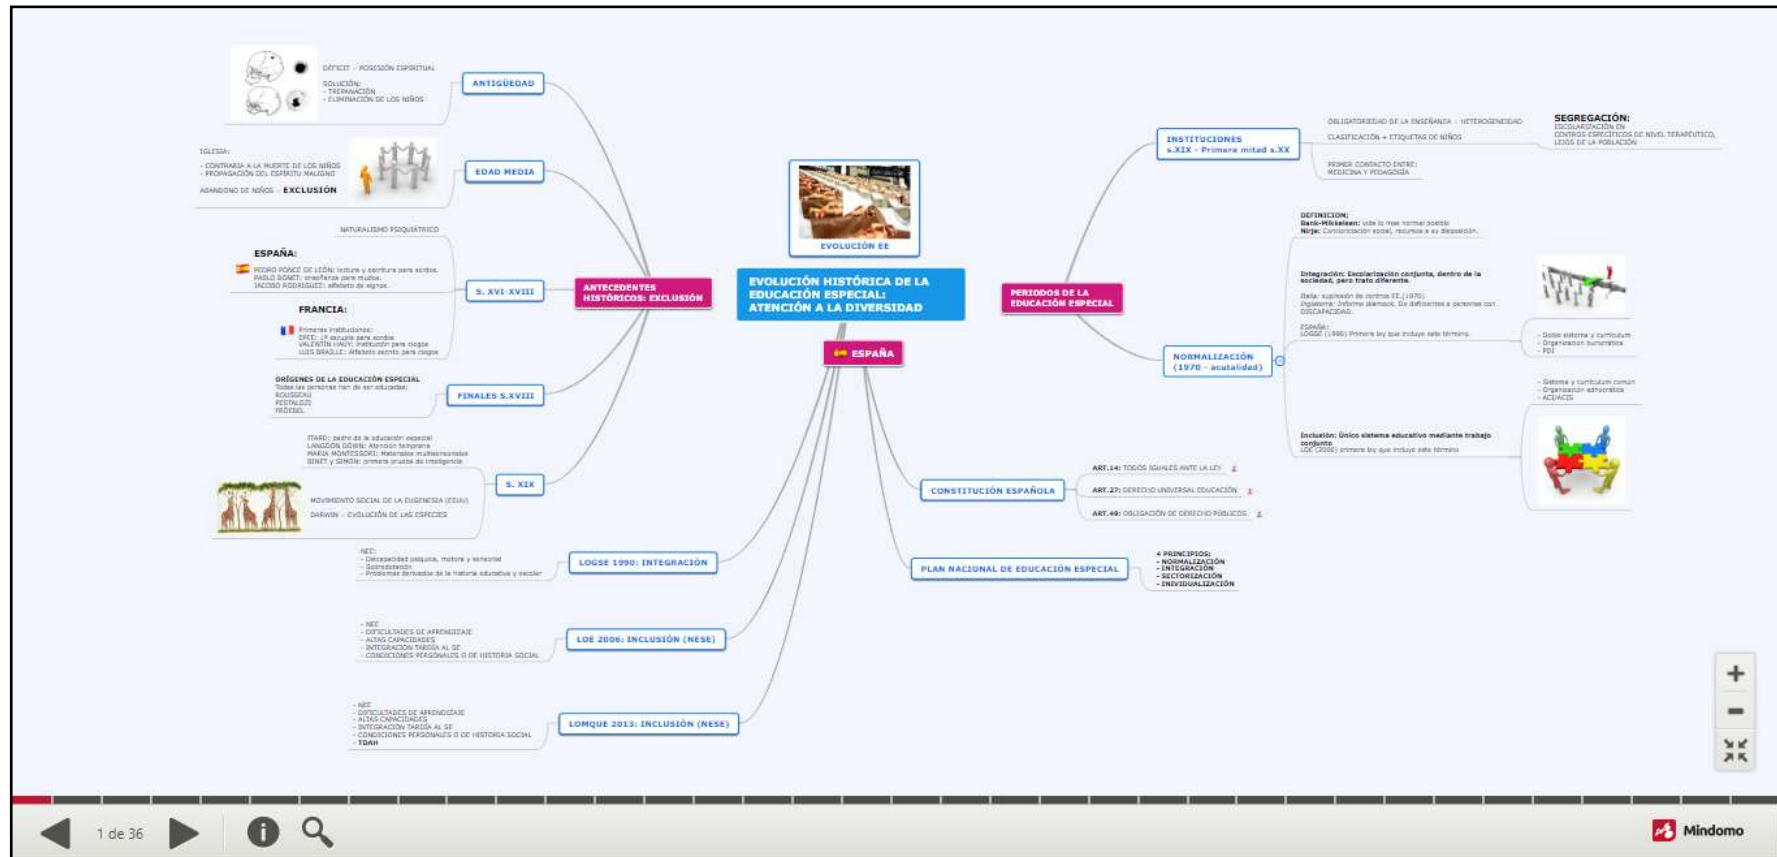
EVOLUCIÓN HISTÓRICA DE LA EDUCACIÓN ESPECIAL: ATENCIÓN A LA DIVERSIDAD

EVOLUCIÓN EE

ESPAÑA

ANTECEDENTES HISTÓRICOS: EXCLUSIÓN

ANTIGÜEDAD
DÉFICIT - POSESIÓN ESPIRITUAL
SOLUCIÓN:
- TREPANACIÓN
- ELIMINACIÓN DE LOS NIÑOS

EDAD MEDIA
IGLESIA:
- CONTRARIA A LA MUERTE DE LOS NIÑOS
- PROPAGACIÓN DEL ESPÍRITU MALIGNO
ABANDONO DE NIÑOS - EXCLUSIÓN

S. XVI-XVIII
NATURALISMO PSIQUIÁTRICO
ESPAÑA:
PEDRO PONCE DE LEÓN: lectura y escritura para sordos
PABLO BONET: enseñanza para mudos
JACOBO RODRÍGUEZ: alfabeto de signos
FRANCIA:
Primeras instituciones:
EPEE: 1ª escuela para sordos
VALENTÍN HAÜY: institución para ciegos
LUIS BRAILLE: Alfabeto escrito para ciegos

FINALES S.XVIII
ORÍGENES DE LA EDUCACIÓN ESPECIAL
Todas las personas han de ser educadas:
ROUSSEAU
PESTALOZZI
FRÖEBEL

S. XIX
ITARD: padre de la educación especial
LANGDON DOWN: Atención temprana
MARIA MONTESSORI: Materiales multisensoriales
BINET y SIMON: primera prueba de inteligencia
MOVIMIENTO SOCIAL DE LA EUGENESIA (EEUU)
DARWIN - EVOLUCIÓN DE LAS ESPECIES

LOGSE 1990: INTEGRACIÓN
NEE:
- Discapacidad psíquica, motora y sensorial
- Sobredotación
- Problemas derivados de la historia educativa y escolar

LOE 2006: INCLUSIÓN (NESE)
- NEE
- DIFICULTADES DE APRENDIZAJE
- ALTAS CAPACIDADES
- INTEGRACIÓN TARDÍA AL SE
- CONDICIONES PERSONALES O DE HISTORIA SOCIAL

LOMQUE 2013: INCLUSIÓN (NESE)
- NEE
- DIFICULTADES DE APRENDIZAJE
- ALTAS CAPACIDADES
- INTEGRACIÓN TARDÍA AL SE
- CONDICIONES PERSONALES O DE HISTORIA SOCIAL
- TDAH

PERIODOS DE LA EDUCACIÓN ESPECIAL

INSTITUCIONES s.XIX - Primera mitad s.XX
OBLIGATORIEDAD DE LA ENSEÑANZA - HETEROGENEIDAD
CLASIFICACIÓN + ETIQUETAS DE NIÑOS
SEGREGACIÓN:
ESCOLARIZACIÓN EN CENTROS ESPECÍFICOS DE NIVEL TERAPÉUTICO, LEJOS DE LA POBLACIÓN
PRIMER CONTACTO ENTRE: MEDICINA Y PEDAGOGÍA

NORMALIZACIÓN (1970 - acutalidad)
DEFINICION:
Bank-Mikkelsen: vida lo mas normal posible
Nirje: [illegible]
Integración: Escolarización conjunta, dentro de la sociedad, pero trato diferente.
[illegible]
ESPAÑA:
LOGSE (1990) Primera ley que incluye este término
- Doble sistema y currículum
- Organización burocrática
- PDI
- Sistema y currículum común
- Organización adhocrática
- ACIACIS
Inclusión: Único sistema educativo mediante trabajo conjunto
LOE (2006) primera ley que incluye este término

CONSTITUCIÓN ESPAÑOLA
ART.14: TODOS IGUALES ANTE LA LEY
ART.27: DERECHO UNIVERSAL EDUCACIÓN
ART.49: OBLIGACIÓN DE DERECHO PÚBLICOS

PLAN NACIONAL DE EDUCACIÓN ESPECIAL
4 PRINCIPIOS:
- NORMALIZACIÓN
- INTEGRACIÓN
- SECTORIZACIÓN
- INDIVIDUALIZACIÓN

+
-

1 de 36

Mindomo